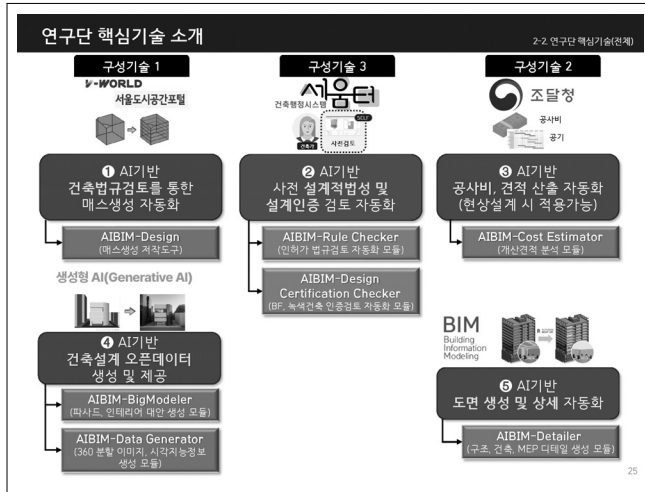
연구단 핵심기술 소개

2-2. 연구단 핵심기술(전체)

구성기술 1

V-WORLD

서울도시공간포털

❶ AI기반 건축법규검토를 통한 매스생성 자동화

AIBIM-Design
(매스생성 저작도구)

생성형 AI(Generative AI)

❹ AI기반 건축설계 오픈데이터 생성 및 제공

AIBIM-BigModeler
(파사드, 인테리어 대안 생성 모듈)

AIBIM-Data Generator
(360 분할 이미지, 시각지능정보 생성 모듈)

구성기술 3

세움터

건축행정시스템

SELF

건축주

사전검토

❷ AI기반 사전 설계적법성 및 설계인증 검토 자동화

AIBIM-Rule Checker
(인허가 법규검토 자동화 모듈)

AIBIM-Design Certification Checker
(BF, 녹색건축 인증검토 자동화 모듈)

구성기술 2

조달청

공사비

공기

❸ AI기반 공사비, 견적 산출 자동화 (현상설계 시 적용가능)

AIBIM-Cost Estimator
(개산견적 분석 모듈)

BIM
Building Information Modeling

❺ AI기반 도면 생성 및 상세 자동화

AIBIM-Detailer
(구조, 건축, MEP 디테일 생성 모듈)

25